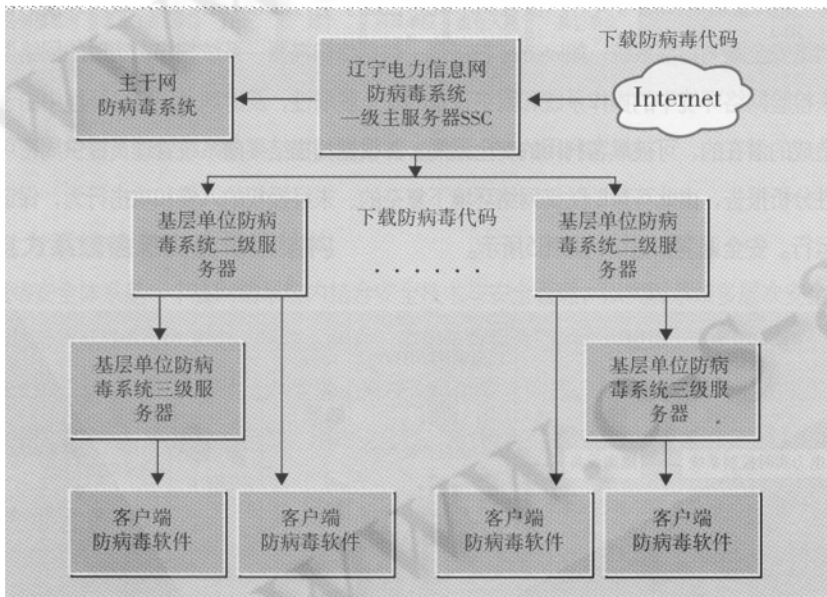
下载防病毒代码

主干网
防病毒系统

辽宁电力信息网
防病毒系统
一级主服务器SSC

Internet

基层单位防病毒系统二级服务器

下载防病毒代码

......

基层单位防病毒系统二级服务器

基层单位防病毒系统三级服务器

基层单位防病毒系统三级服务器

客户端
防病毒软件

客户端
防病毒软件

客户端
防病毒软件

客户端
防病毒软件